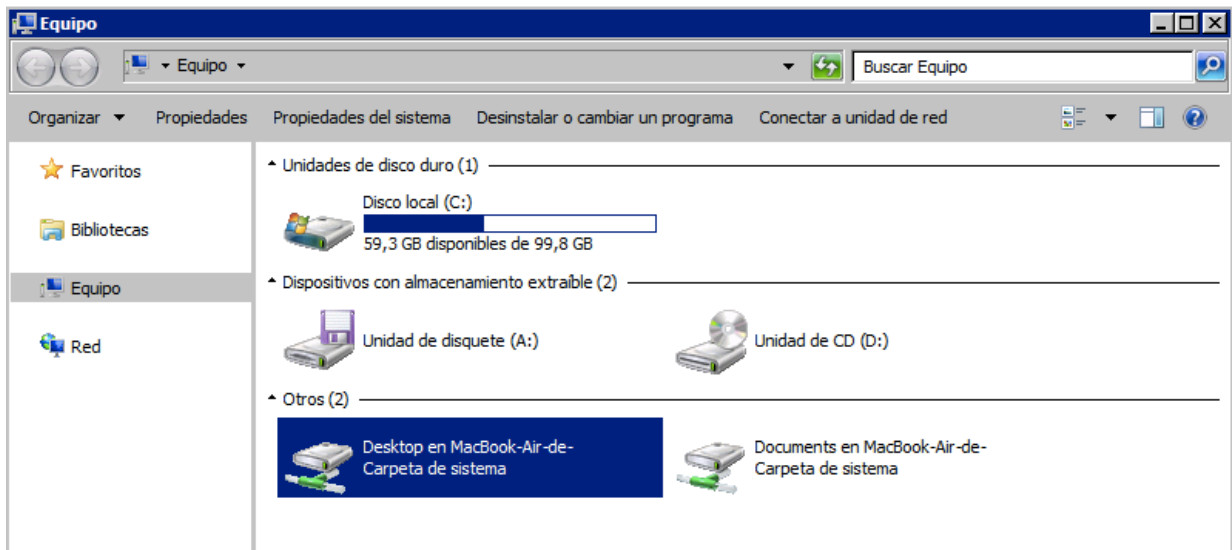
Equipo

▸ Equipo ▸

Buscar Equipo

Organizar ▾ Propiedades Propiedades del sistema Desinstalar o cambiar un programa Conectar a unidad de red

Favoritos

Bibliotecas

Equipo

Red

Unidades de disco duro (1)

Disco local (C:)
59,3 GB disponibles de 99,8 GB

Dispositivos con almacenamiento extraíble (2)

Unidad de disquete (A:)

Unidad de CD (D:)

Otros (2)

Desktop en MacBook-Air-de-
Carpeta de sistema

Documents en MacBook-Air-de-
Carpeta de sistema